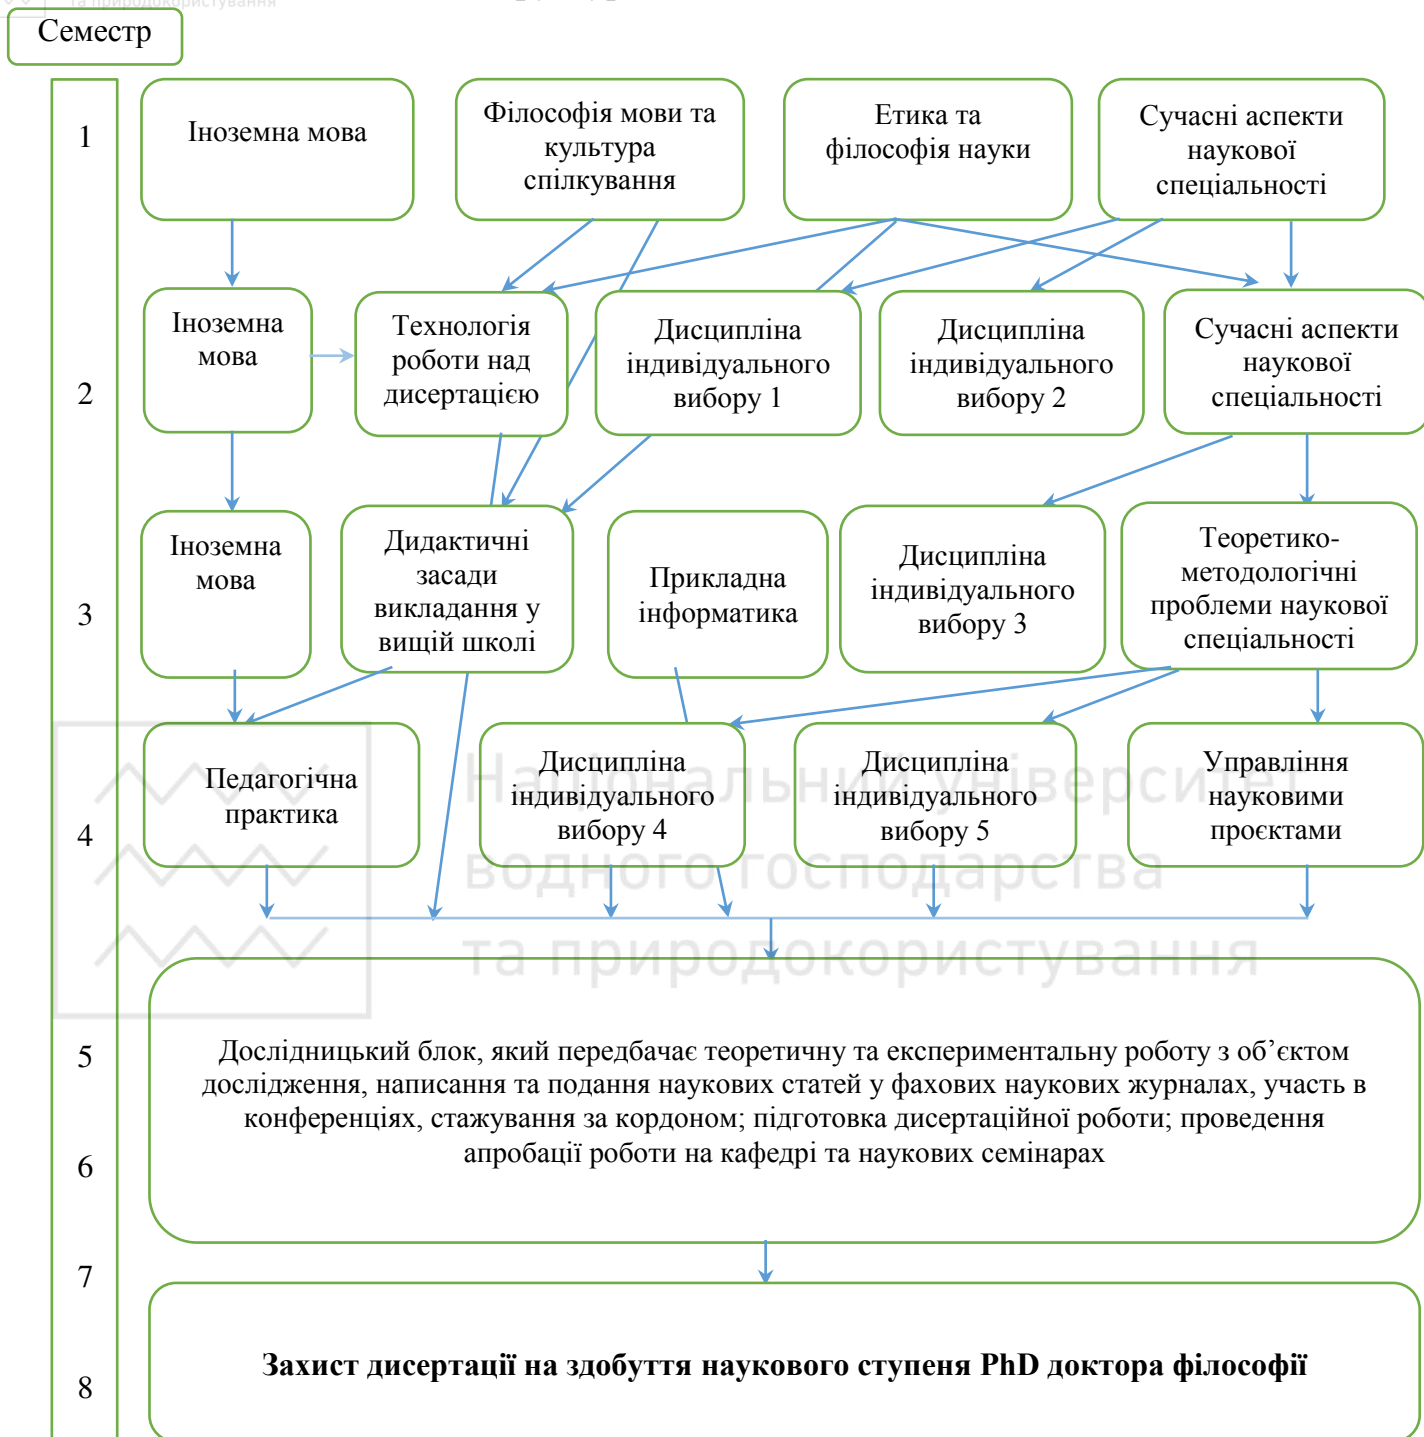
Семестр

1

Іноземна мова

Філософія мови та культура спілкування

Етика та філософія науки

Сучасні аспекти наукової спеціальності

2

Іноземна мова

Технологія роботи над дисертацією

Дисципліна індивідуального вибору 1

Дисципліна індивідуального вибору 2

Сучасні аспекти наукової спеціальності

3

Іноземна мова

Дидактичні засади викладання у вищій школі

Прикладна інформатика

Дисципліна індивідуального вибору 3

Теоретико-методологічні проблеми наукової спеціальності

4

Педагогічна практика

Дисципліна індивідуального вибору 4

Дисципліна індивідуального вибору 5

Управління науковими проєктами

Національний університет водного господарства та природокористування

5

6

Дослідницький блок, який передбачає теоретичну та експериментальну роботу з об’єктом дослідження, написання та подання наукових статей у фахових наукових журналах, участь в конференціях, стажування за кордоном; підготовка дисертаційної роботи; проведення апробації роботи на кафедрі та наукових семінарах

7

8

Захист дисертації на здобуття наукового ступеня PhD доктора філософії